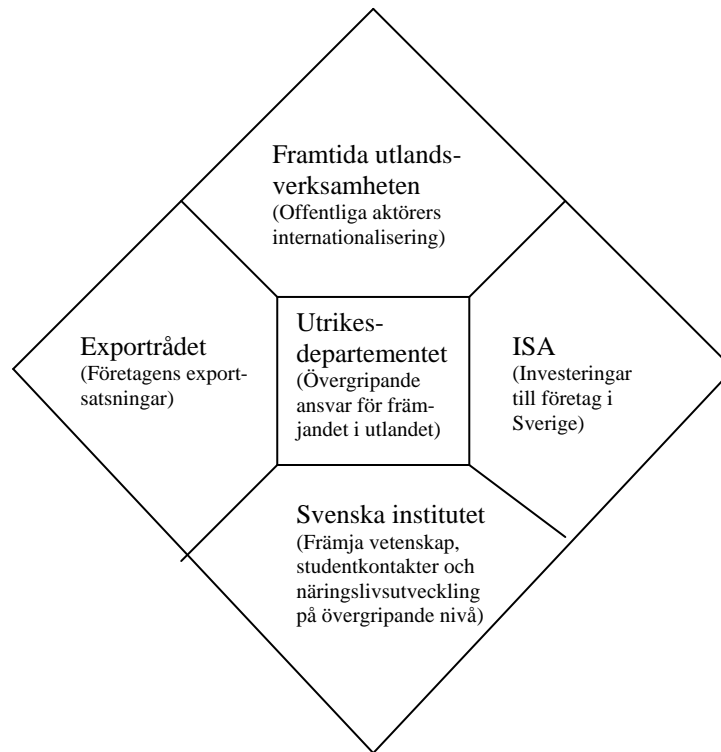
Framtida utlandsverksamheten
(Offentliga aktörers internationalisering)

Exportrådet
(Företagens exportsatsningar)

Utrikesdepartementet
(Övergripande ansvar för främjandet i utlandet)

ISA
(Investeringar till företag i Sverige)

Svenska institutet
(Främja vetenskap, studentkontakter och näringslivsutveckling på övergripande nivå)